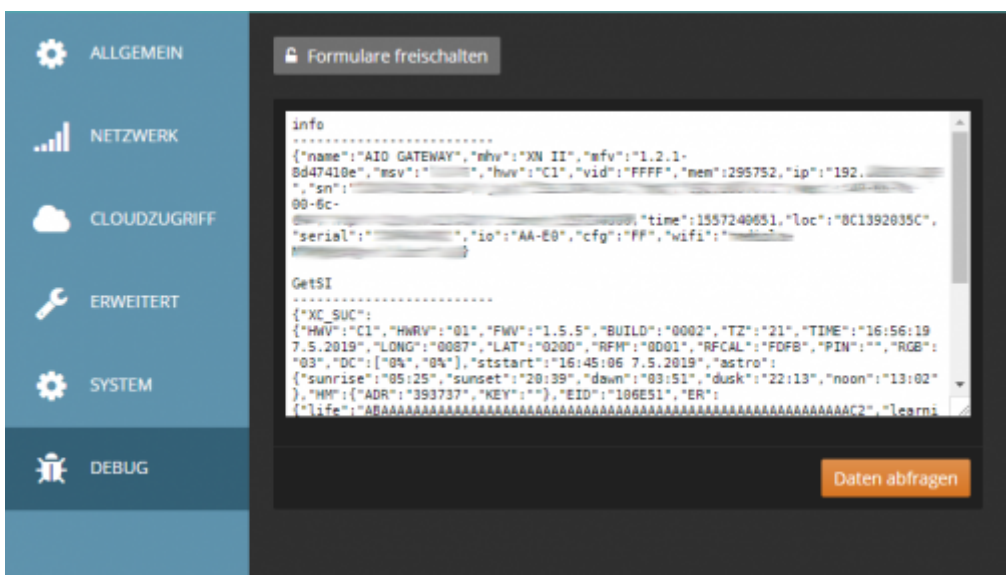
ALLGEMEIN

NETZWERK

CLOUDZUGRIFF

ERWEITERT

SYSTEM

DEBUG

Formulare freischalten

info
------------------------
{"name":"AIO GATEWAY","mhv":"XN II","mfv":"1.2.1-8d47410e","msv":"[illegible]","hwv":"C1","vid":"FFFF","mem":295752,"ip":"192.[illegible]","sn":"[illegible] 00-6c-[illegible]","time":1557240651,"loc":"8C1392035C","serial":"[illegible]","io":"AA-E0","cfg":"FF","wifi":"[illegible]"}

GetSI
------------------------
{"XC_SUC":
{"HWV":"C1","HWRV":"01","FWV":"1.5.5","BUILD":"0002","TZ":"21","TIME":"16:56:19 7.5.2019","LONG":"0087","LAT":"020D","RFM":"0D01","RFCAL":"FDFB","PIN":"","RGB":"03","DC":["0%","0%"],"ststart":"16:45:06 7.5.2019","astro":
{"sunrise":"05:25","sunset":"20:39","dawn":"03:51","dusk":"22:13","noon":"13:02"},"HM":{"ADR":"393737","KEY":""},"EID":"106E51","ER":
{"life":"ABAAAAAAAAAAAAAAAAAAAAAAAAAAAAAAAAAAAAAAAAAAAAAAAAAAC2","learni

Daten abfragen